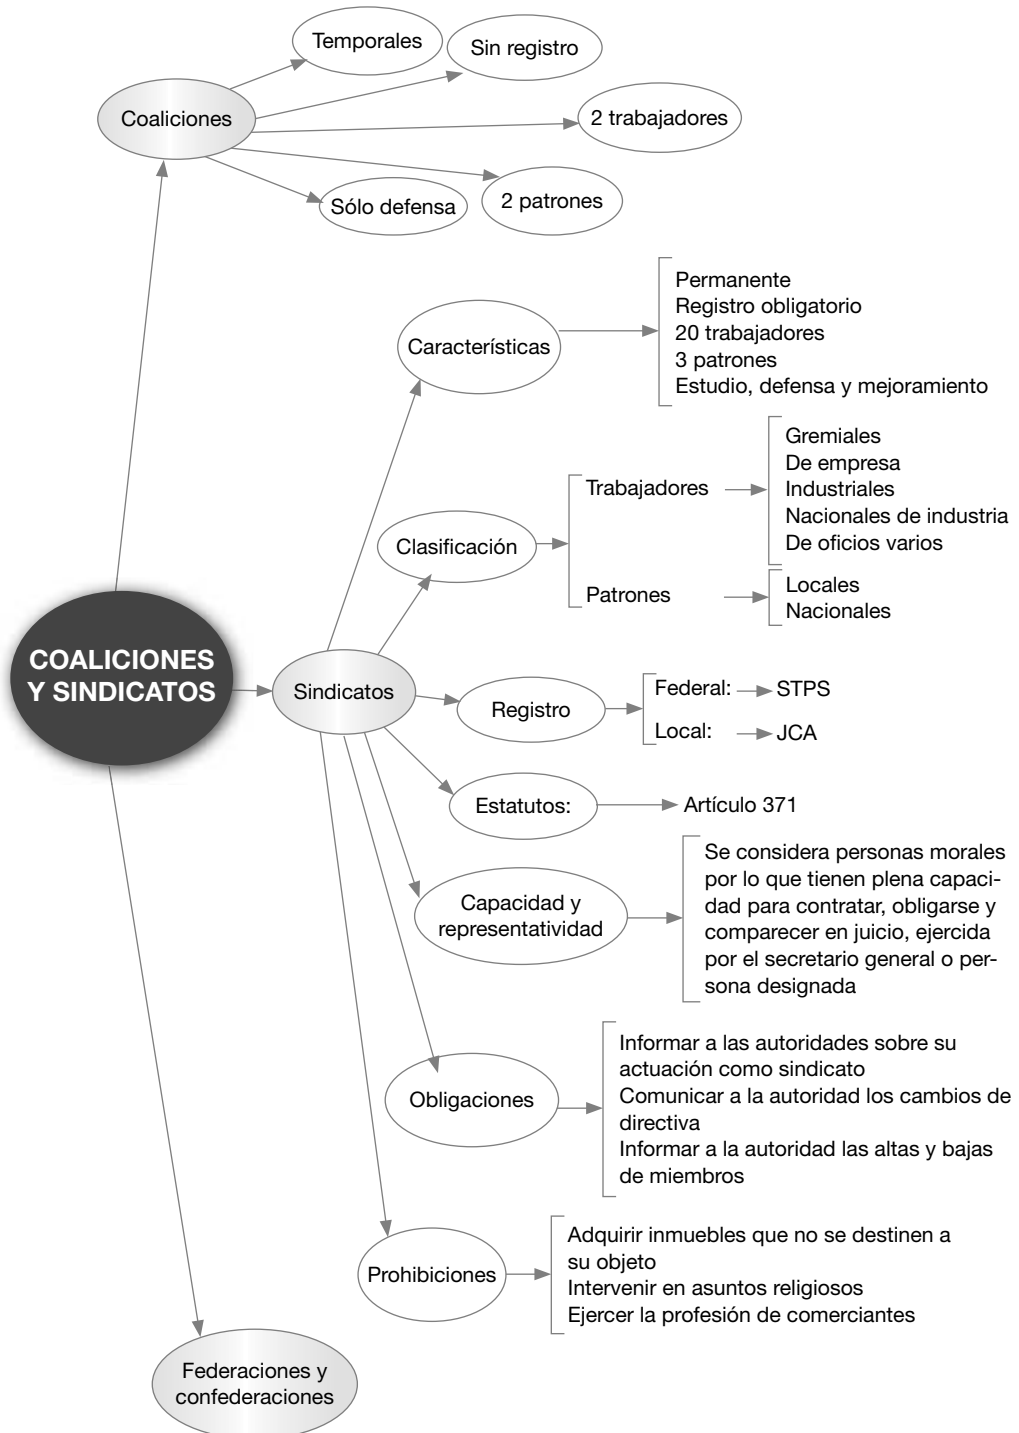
Coaliciones
Temporales
Sin registro
2 trabajadores
2 patrones
Sólo defensa

COALICIONES Y SINDICATOS

Sindicatos

Características
Permanente
Registro obligatorio
20 trabajadores
3 patrones
Estudio, defensa y mejoramiento

Clasificación
Trabajadores
Gremiales
De empresa
Industriales
Nacionales de industria
De oficios varios
Patrones
Locales
Nacionales

Registro
Federal: STPS
Local: JCA

Estatutos: Artículo 371

Capacidad y representatividad
Se considera personas morales por lo que tienen plena capacidad para contratar, obligarse y comparecer en juicio, ejercida por el secretario general o persona designada

Obligaciones
Informar a las autoridades sobre su actuación como sindicato
Comunicar a la autoridad los cambios de directiva
Informar a la autoridad las altas y bajas de miembros

Prohibiciones
Adquirir inmuebles que no se destinen a su objeto
Intervenir en asuntos religiosos
Ejercer la profesión de comerciantes

Federaciones y confederaciones